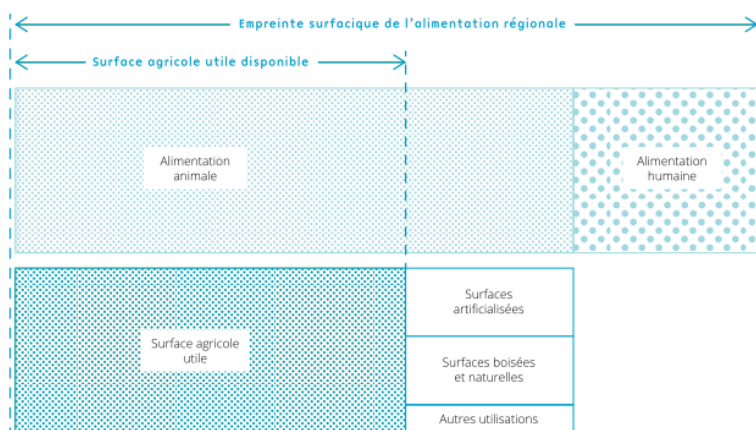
Empreinte surfacique de l'alimentation régionale

Surface agricole utile disponible

Alimentation animale

Alimentation humaine

Surface agricole utile

Surfaces artificialisées

Surfaces boisées et naturelles

Autres utilisations